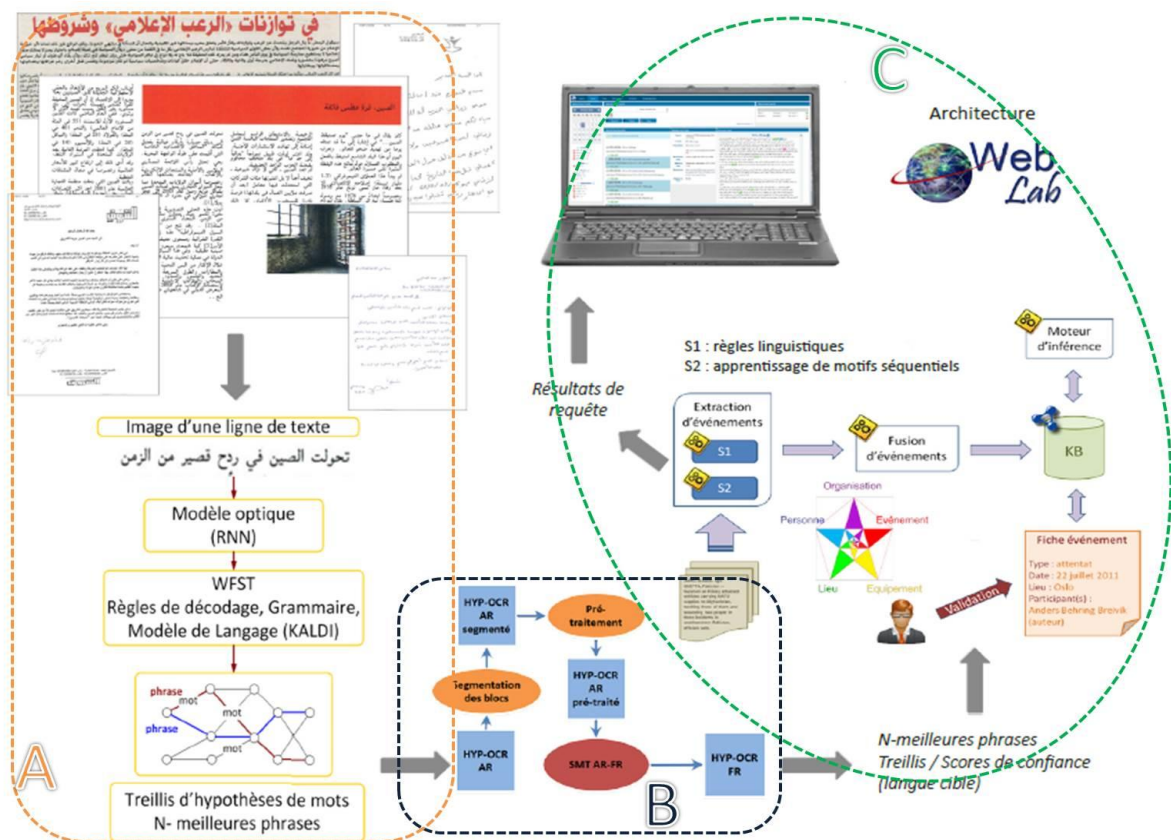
في توازنات «الرعب الإعلامي» وشروطها

الصين: ثورة تعليمية ثلاثة

Image d'une ligne de texte

تحولت الصين في ردح قصير من الزمن

Modèle optique
(RNN)

WFST
Règles de décodage, Grammaire, Modèle de Langage (KALDI)

phrase
mot
phrase
mot
mot

Treillis d'hypothèses de mots
N- meilleures phrases

A

HYP-OCR AR segmenté

Pré-traitement

Segmentation des blocs

HYP-OCR AR pré-traité

HYP-OCR AR

SMT AR-FR

HYP-OCR FR

B

C

Architecture

Web Lab

Résultats de requête

S1 : règles linguistiques
S2 : apprentissage de motifs séquentiels

Extraction d'événements

S1

S2

Fusion d'événements

Moteur d'inférence

KB

Organisation
Personne
Evènement
Lieu
Equipement

Fiche événement

Type : attentat
Date : 22 juillet 2011
Lieu : Oslo
Participant(s) :
Anders Behring Breivik (auteur)

Validation

N-meilleures phrases
Treillis / Scores de confiance
(langue cible)